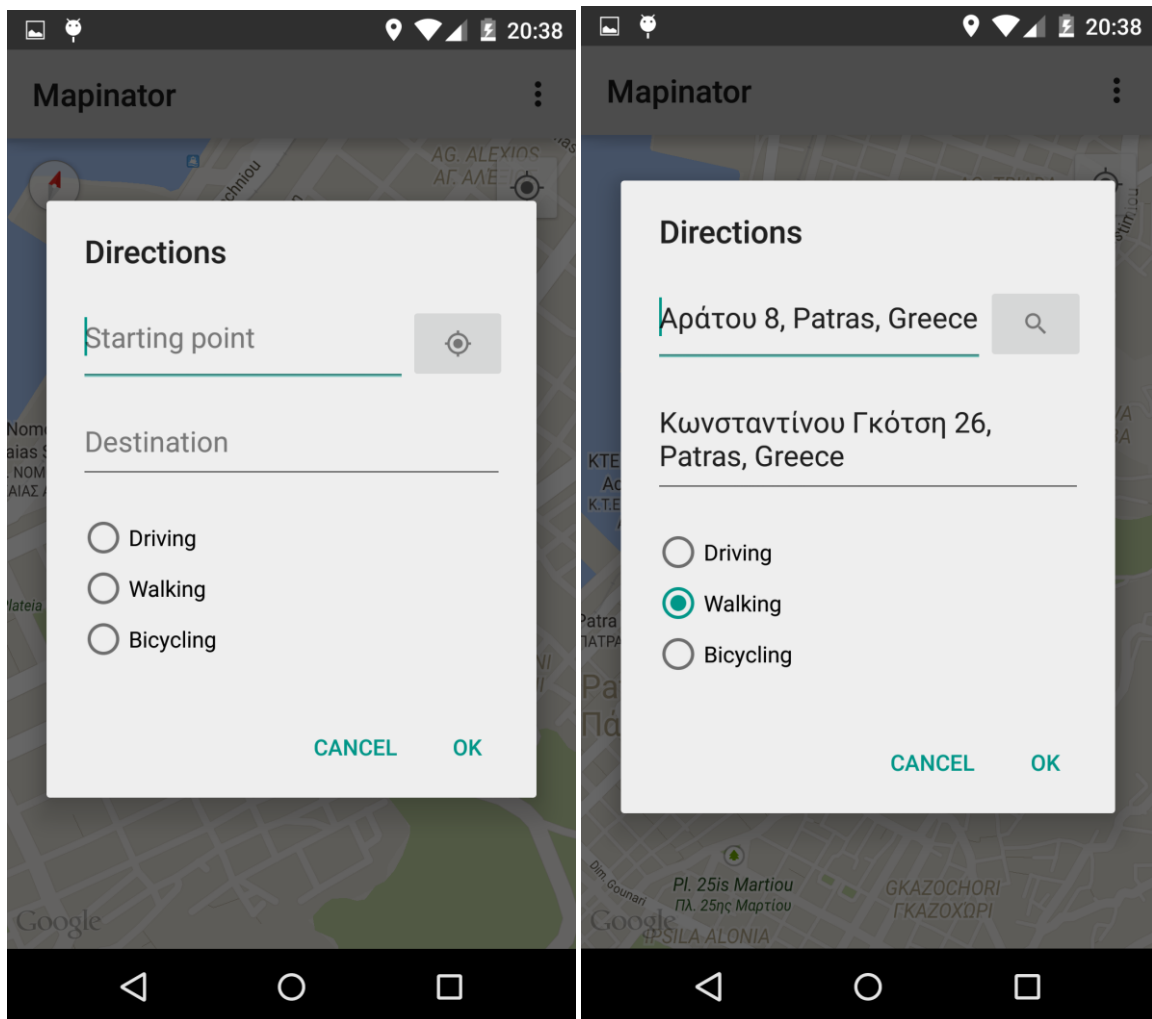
20:38

Mapinator

AG. ALEXIOS
ΑΓ. ΑΛΕ

chniou

Directions

Starting point

Destination

Driving
Walking
Bicycling

CANCEL OK

Nom
aias S
NOM
ΑΙΑΣ Α

Plateia

Google

20:38

Mapinator

Directions

Αράτου 8, Patras, Greece

Κωνσταντίνου Γκότση 26, Patras, Greece

Driving
Walking
Bicycling

CANCEL OK

KTE
K.T.E

Patra
ΠΑΤΡΑ

Pl. 25is Martiou
Πλ. 25ης Μαρτίου

GKAZOCHORI
ΓΚΑΖΟΧΩΡΙ

Dim. Gounari

PSILA ALONIA

Google